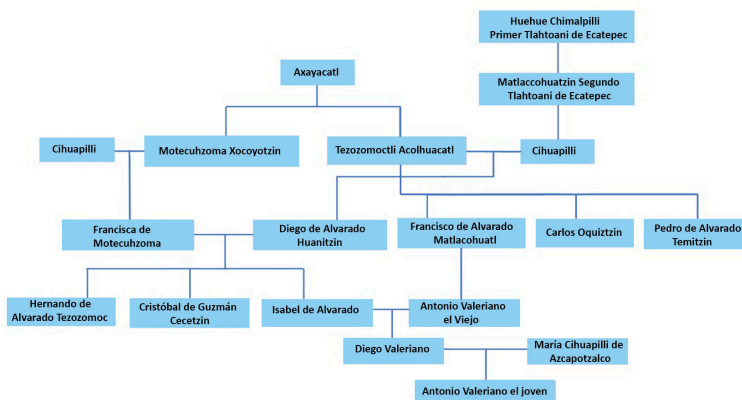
Huehue Chimalpilli
Primer Tlahtoani de Ecatepec

Axayacatl

Matlaccohuatzin Segundo
Tlahtoani de Ecatepec

Cihuapilli

Motecuhzoma Xocoyotzin

Tezozomoctli Acolhuacatl

Cihuapilli

Francisca de
Motecuhzoma

Diego de Alvarado
Huanitzin

Francisco de Alvarado
Matlacohuatl

Carlos Oquiztzin

Pedro de Alvarado
Temitzin

Hernando de
Alvarado Tezozomoc

Cristóbal de Guzmán
Cecetzin

Isabel de Alvarado

Antonio Valeriano
el Viejo

Diego Valeriano

María Cihuapilli de
Azcapotzalco

Antonio Valeriano el joven